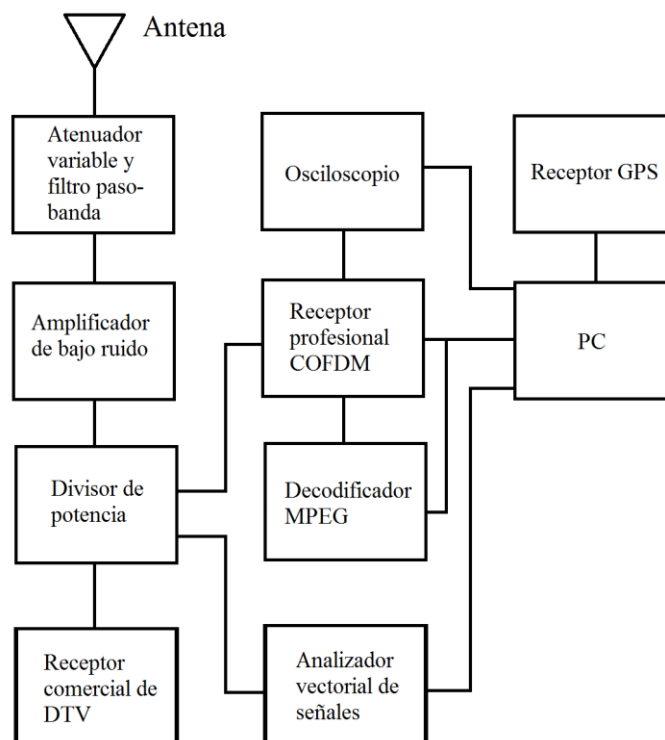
Antena

Atenuador variable y filtro pasobanda

Osciloscopio

Receptor GPS

Amplificador de bajo ruido

Receptor profesional COFDM

PC

Divisor de potencia

Decodificador MPEG

Receptor comercial de DTV

Analizador vectorial de señales